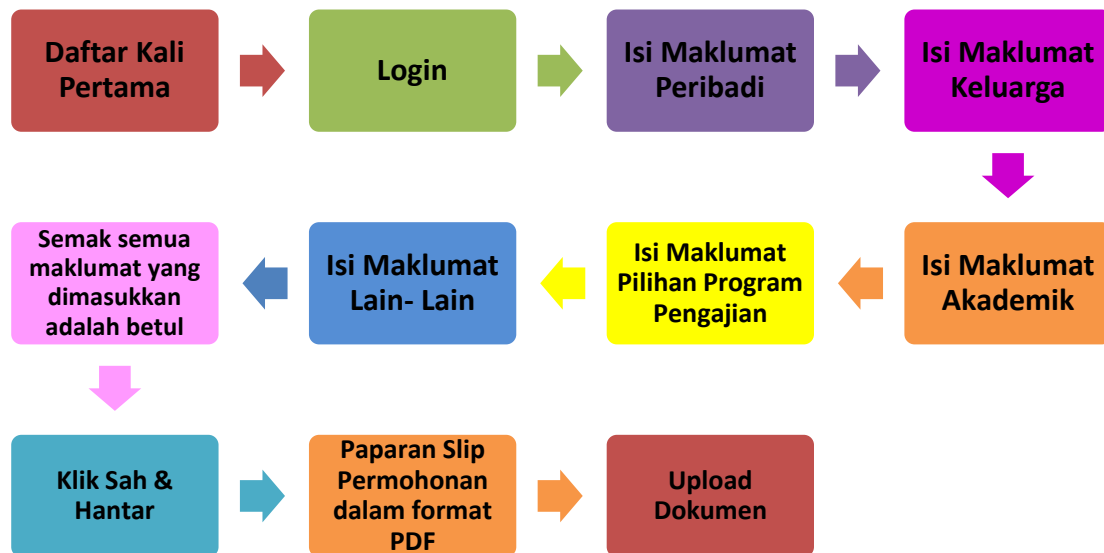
Daftar Kali Pertama

Login

Isi Maklumat Peribadi

Isi Maklumat Keluarga

Isi Maklumat Akademik

Isi Maklumat Pilihan Program Pengajian

Isi Maklumat Lain- Lain

Semak semua maklumat yang dimasukkan adalah betul

Klik Sah & Hantar

Paparan Slip Permohonan dalam format PDF

Upload Dokumen